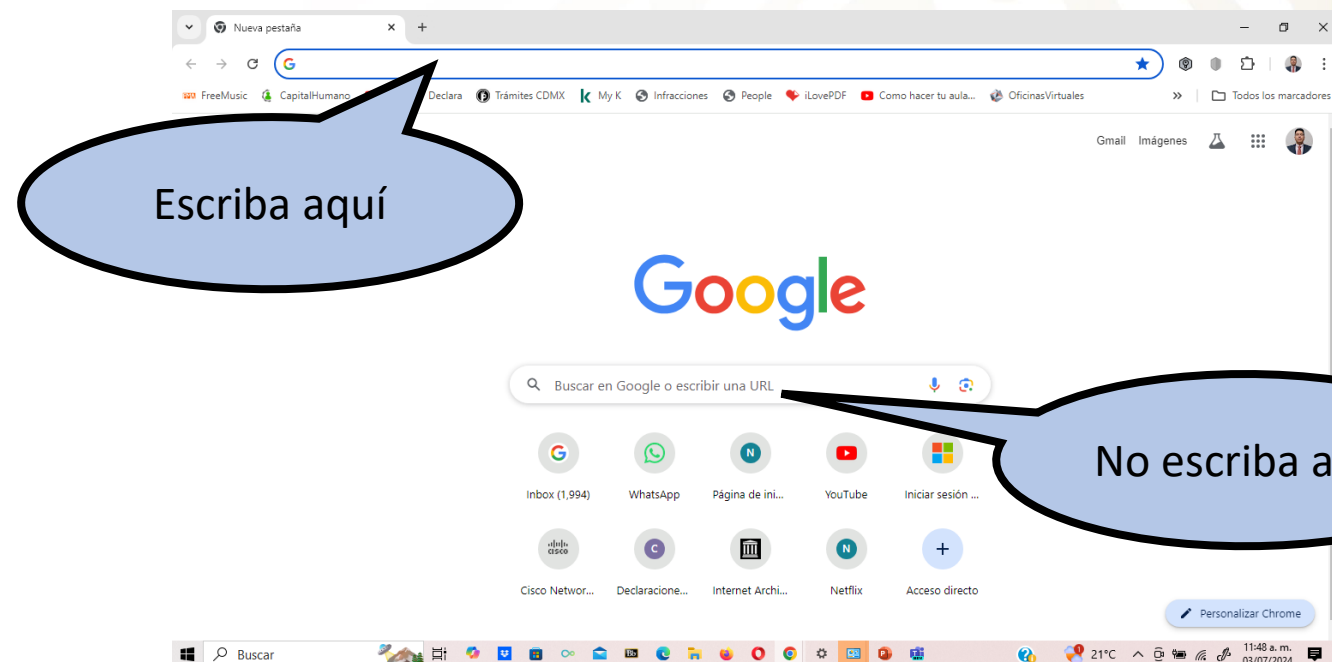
Nueva pestaña

FreeMusic CapitalHumano Declara Trámites CDMX My K Infracciones People iLovePDF Como hacer tu aula... OficinasVirtuales Todos los marcadores

Gmail Imágenes

Escriba aquí

Google

Buscar en Google o escribir una URL

No escriba a

Inbox (1,994) WhatsApp Página de ini... YouTube Iniciar sesión ...

Cisco Networ... Declaracione... Internet Archi... Netflix Acceso directo

Personalizar Chrome

Buscar 21°C 11:48 a. m. 03/07/2024